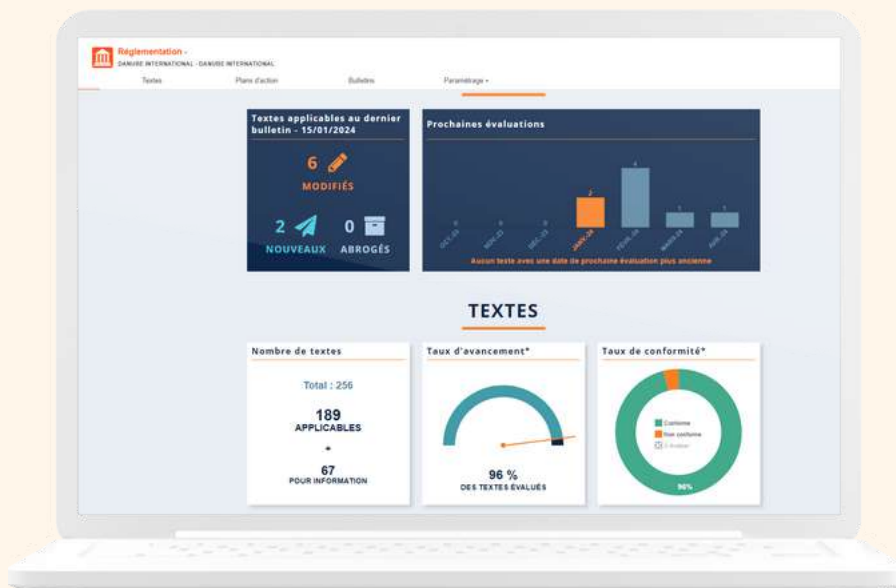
Réglementation -
DANUBE INTERNATIONAL - DANUBE INTERNATIONAL

Textes | Plans d'action | Bulletins | Paramétrage ▾

Textes applicables au dernier bulletin - 15/01/2024

6
MODIFIÉS

2
NOUVEAUX

0
ABROGÉS

Prochaines évaluations

0 | 0 | 0 | 2 | 4 | 1 | 1

OCT.-23 | NOV.-23 | DÉC.-23 | JANV.-24 | FÉVR.-24 | MARS-24 | AVR.-24

Aucun texte avec une date de prochaine évaluation plus ancienne

TEXTES

Nombre de textes

Total : 256

189
APPLICABLES

+

67
POUR INFORMATION

Taux d'avancement*

96 %
DES TEXTES ÉVALUÉS

Taux de conformité*

Conforme
Non conforme
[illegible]

96%